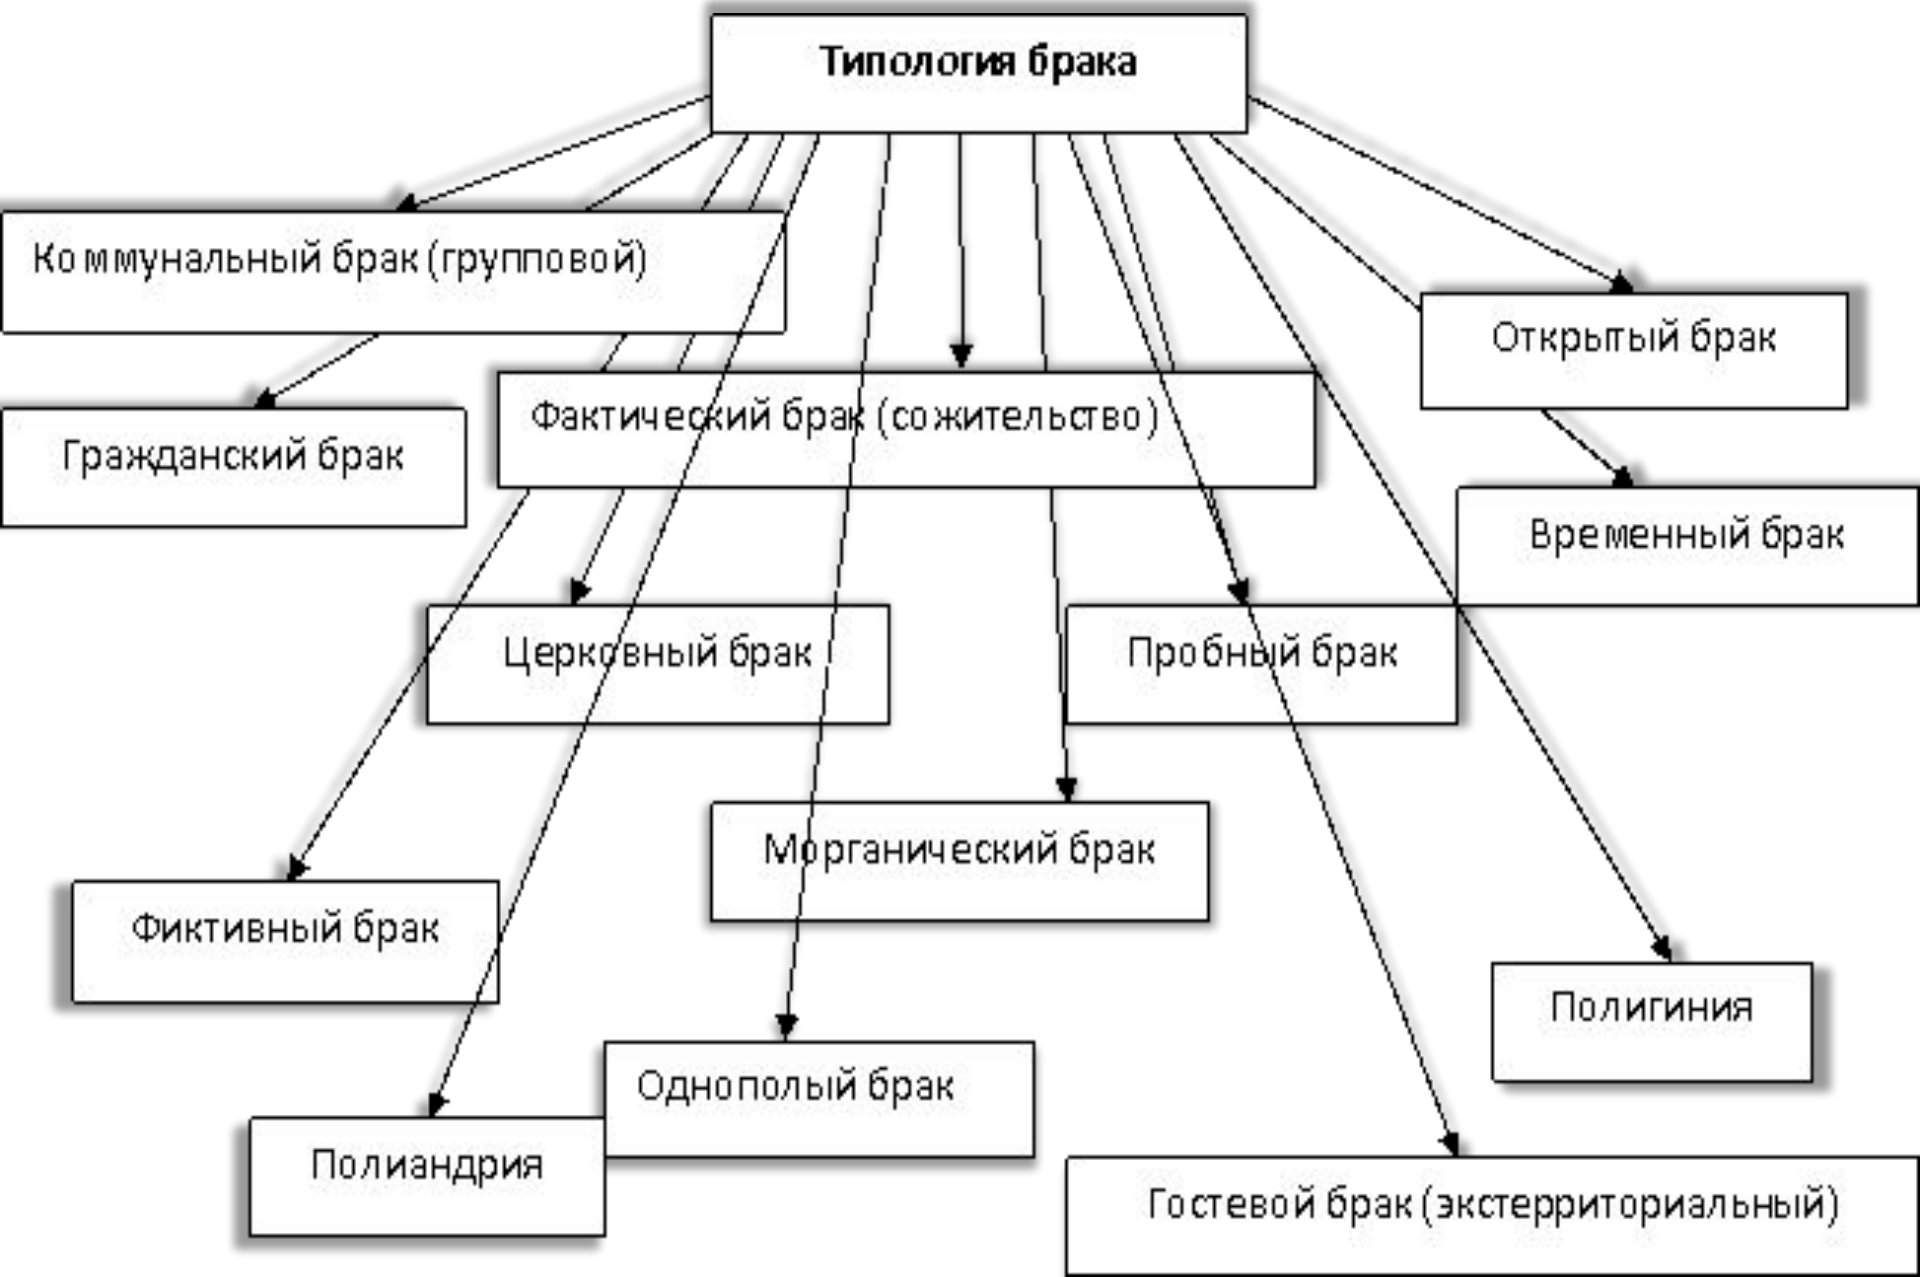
Типология брака

Коммунальный брак (групповой)

Открытый брак

Гражданский брак

Фактический брак (сожительство)

Временный брак

Церковный брак

Пробный брак

Морганический брак

Фиктивный брак

Полигиния

Однополый брак

Полиандрия

Гостевой брак (экстерриториальный)